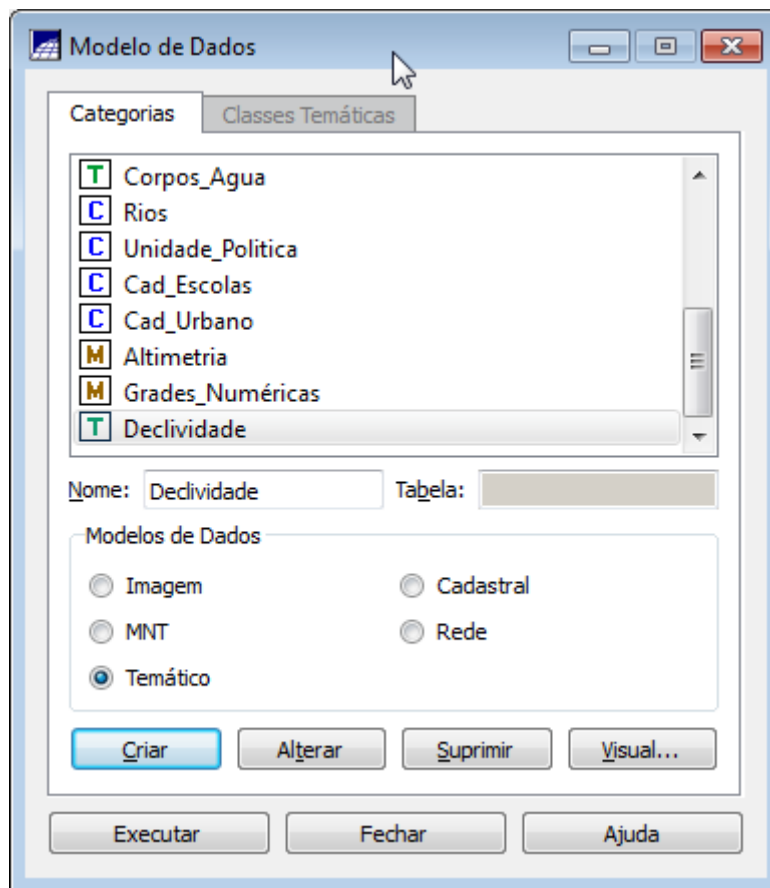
Modelo de Dados

Categorias | Classes Temáticas

T Corpos_Agua
C Rios
C Unidade_Politica
C Cad_Escolas
C Cad_Urbano
M Altimetria
M Grades_Numéricas
T Declividade

Nome: Declividade
Tabela:

Modelos de Dados
Imagem
Cadastral
MNT
Rede
Temático

Criar
Alterar
Suprimir
Visual...

Executar
Fechar
Ajuda